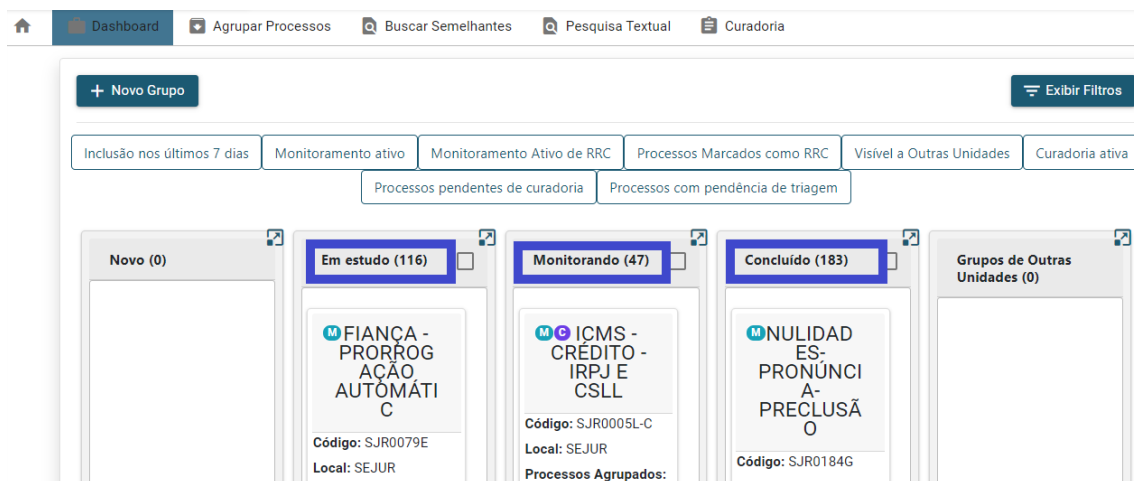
Dashboard Agrupar Processos Buscar Semelhantes Pesquisa Textual Curadoria

+ Novo Grupo

Exibir Filtros

Inclusão nos últimos 7 dias | Monitoramento ativo | Monitoramento Ativo de RRC | Processos Marcados como RRC | Visível a Outras Unidades | Curadoria ativa

Processos pendentes de curadoria | Processos com pendência de triagem

Novo (0)

Em estudo (116)

M FIANÇA - PRORROGAÇÃO AUTOMÁTIC

Código: SJR0079E
Local: SEJUR

Monitorando (47)

M C ICMS - CRÉDITO - IRPJ E CSLL

Código: SJR0005L-C
Local: SEJUR
Processos Agrupados:

Concluído (183)

M NULIDADES-PRONÚNCIA-PRECLUSÃO

Código: SJR0184G

Grupos de Outras Unidades (0)